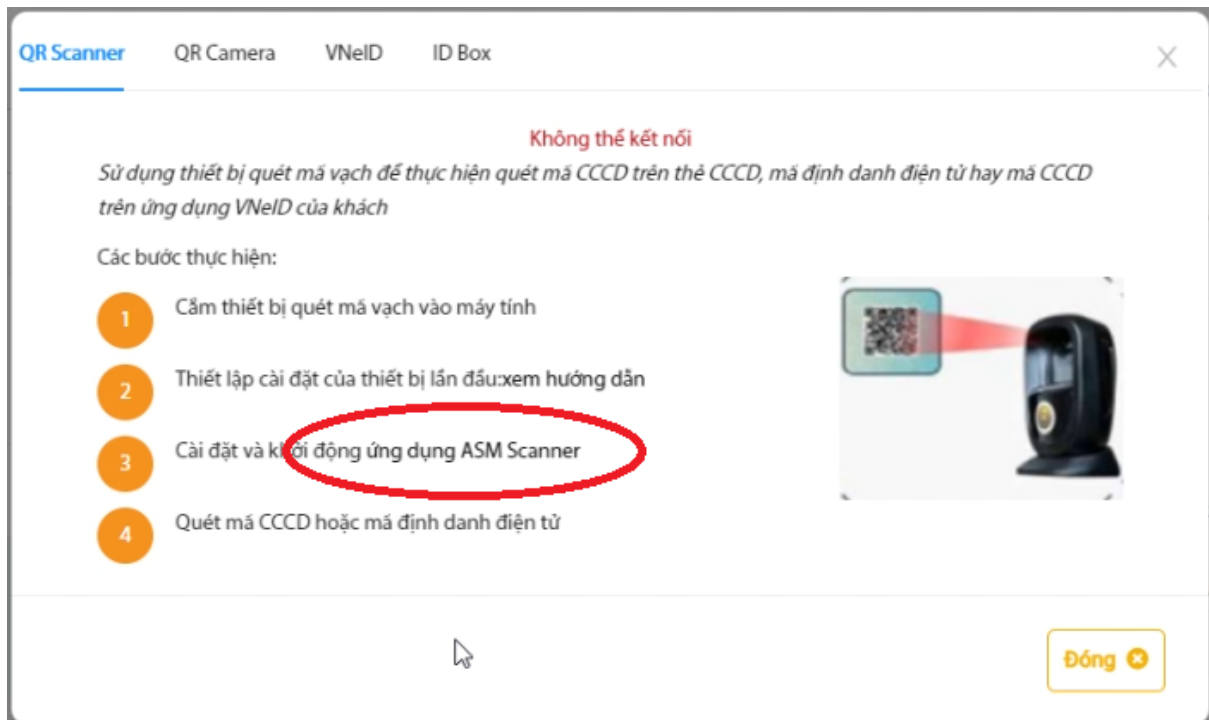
QR Scanner QR Camera VNeID ID Box

Không thể kết nối

*Sử dụng thiết bị quét mã vạch để thực hiện quét mã CCCD trên thẻ CCCD, mã định danh điện tử hay mã CCCD trên ứng dụng VNeID của khách*

Các bước thực hiện:

1 Cắm thiết bị quét mã vạch vào máy tính

2 Thiết lập cài đặt của thiết bị lần đầu:xem hướng dẫn

3 Cài đặt và khởi động ứng dụng ASM Scanner

4 Quét mã CCCD hoặc mã định danh điện tử

Đóng